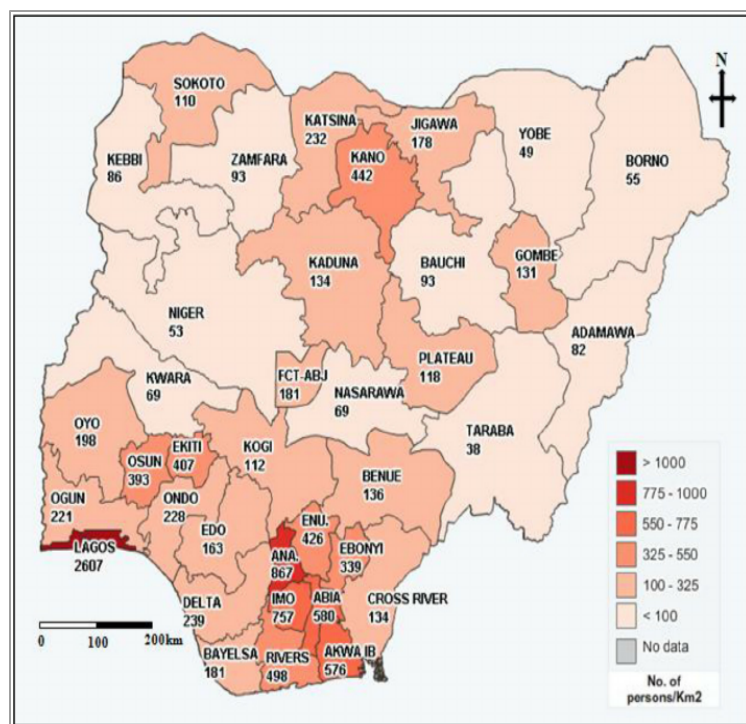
N

SOKOTO
110

KATSINA
232

JIGAWA
178

YOBE
49

BORNO
55

KEBBI
86

ZAMFARA
93

KANO
442

KADUNA
134

BAUCHI
93

GOMBE
131

NIGER
53

ADAMAWA
82

KWARA
69

FCT-ABJ
181

NASARAWA
69

PLATEAU
118

OYO
198

EKITI
407

OSUN
393

KOGI
112

TARABA
38

OGUN
221

ONDO
228

BENUE
136

EDO
163

ENU.
426

LAGOS
2607

ANA.
867

EBONYI
339

IMO
757

ABIA
580

CROSS RIVER
134

DELTA
239

BAYELSA
181

RIVERS
498

AKWA IB
576

0 100 200km

> 1000
775 - 1000
550 - 775
325 - 550
100 - 325
< 100
No data
No. of persons/Km2